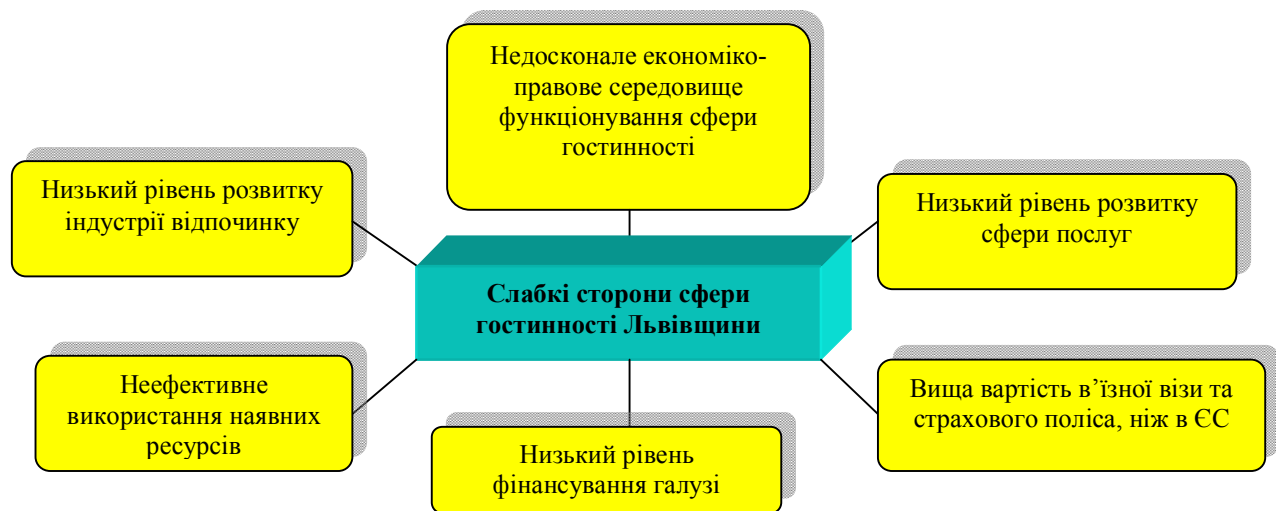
Недосконале економіко-правове середовище функціонування сфери гостинності

Низький рівень розвитку індустрії відпочинку

Низький рівень розвитку сфери послуг

Слабкі сторони сфери гостинності Львівщини

Неефективне використання наявних ресурсів

Вища вартість в’їзної візи та страхового поліса, ніж в ЄС

Низький рівень фінансування галузі